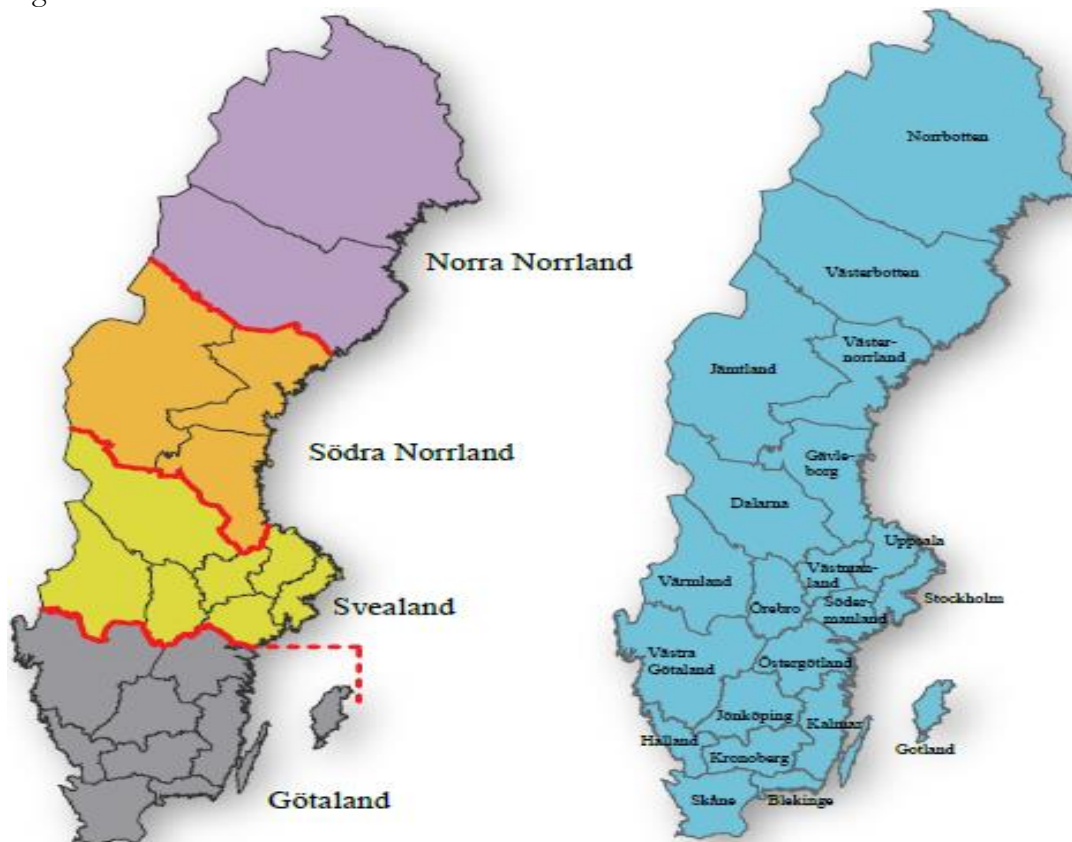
Norra Norrland

Södra Norrland

Svealand

Götaland

Norrbotten

Västerbotten

Jämtland

Väster-norrland

Gävle-borg

Dalarna

Uppsala

Värmland

Västman-land

Örebro

Söder-manland

Stockholm

Västra Götaland

Östergötland

Jönköping

Kalmar

Halland

Kronoberg

Gotland

Skåne

Blekinge